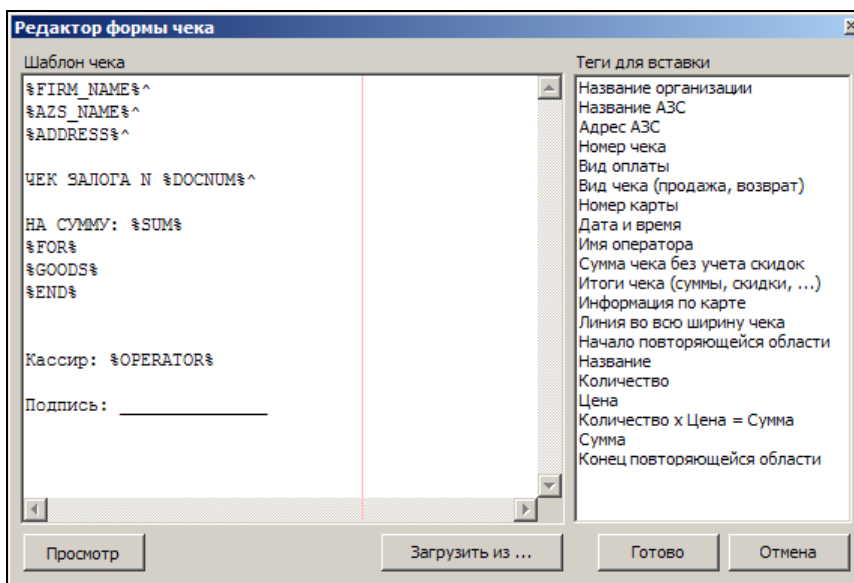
Редактор формы чека

Шаблон чека

%FIRM_NAME%^
%AZS_NAME%^
%ADDRESS%^

ЧЕК ЗАЛОГА N %DOCNUM%^

НА СУММУ: %SUM%
%FOR%
%GOODS%
%END%

Кассир: %OPERATOR%

Подпись: _______________

Теги для вставки

Название организации
Название АЗС
Адрес АЗС
Номер чека
Вид оплаты
Вид чека (продажа, возврат)
Номер карты
Дата и время
Имя оператора
Сумма чека без учета скидок
Итоги чека (суммы, скидки, ...)
Информация по карте
Линия во всю ширину чека
Начало повторяющейся области
Название
Количество
Цена
Количество x Цена = Сумма
Сумма
Конец повторяющейся области

Просмотр

Загрузить из ...

Готово

Отмена